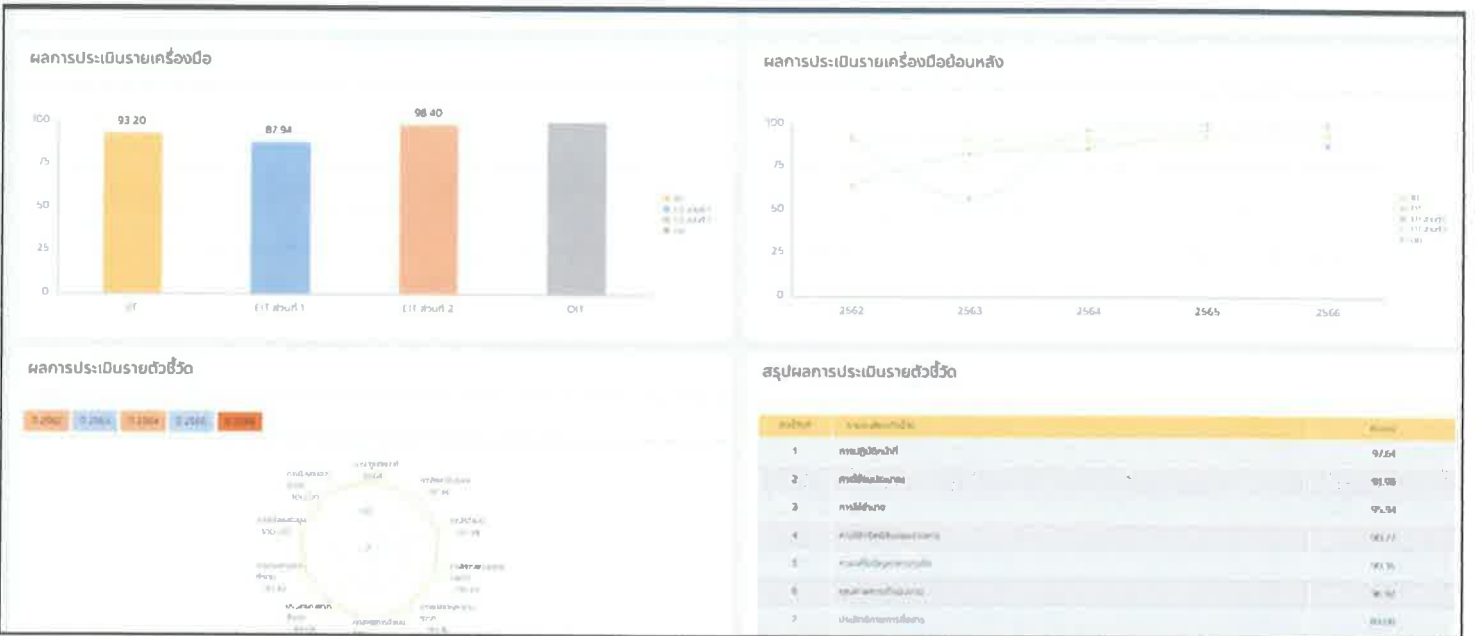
ผลการประเมินรายเครื่องมือ

100
75
50
25
0

93.20
87.94
98.40

IIT
EIT ส่วนที่ 1
EIT ส่วนที่ 2
OIT

ผลการประเมินรายเครื่องมือย้อนหลัง

100
75
50
25
0

2562
2563
2564
2565
2566

ผลการประเมินรายตัวชี้วัด

ปี 2562 | ปี 2563 | ปี 2564 | ปี 2565 | ปี 2566

สรุปผลการประเมินรายตัวชี้วัด

| ตัวชี้วัดที่ | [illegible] | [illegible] |
|---|---|---|
| 1 | การปฏิบัติหน้าที่ | 97.64 |
| 2 | การใช้งบประมาณ | 91.98 |
| 3 | การใช้อำนาจ | 95.94 |
| 4 | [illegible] | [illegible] |
| 5 | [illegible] | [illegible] |
| 6 | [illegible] | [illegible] |
| 7 | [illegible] | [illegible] |